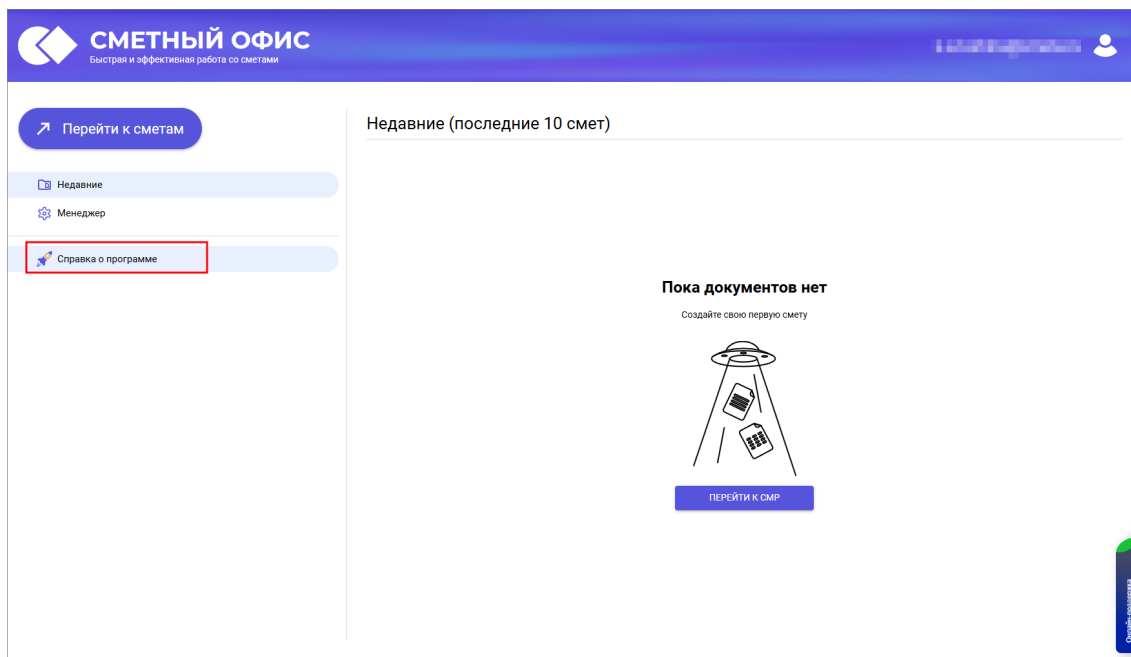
СМЕТНЫЙ ОФИС
Быстрая и эффективная работа со сметами

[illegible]

Перейти к сметам

Недавние
Менеджер

Справка о программе

Недавние (последние 10 смет)

Пока документов нет
Создайте свою первую смету

ПЕРЕЙТИ К СМР

Онлайн-поддержка